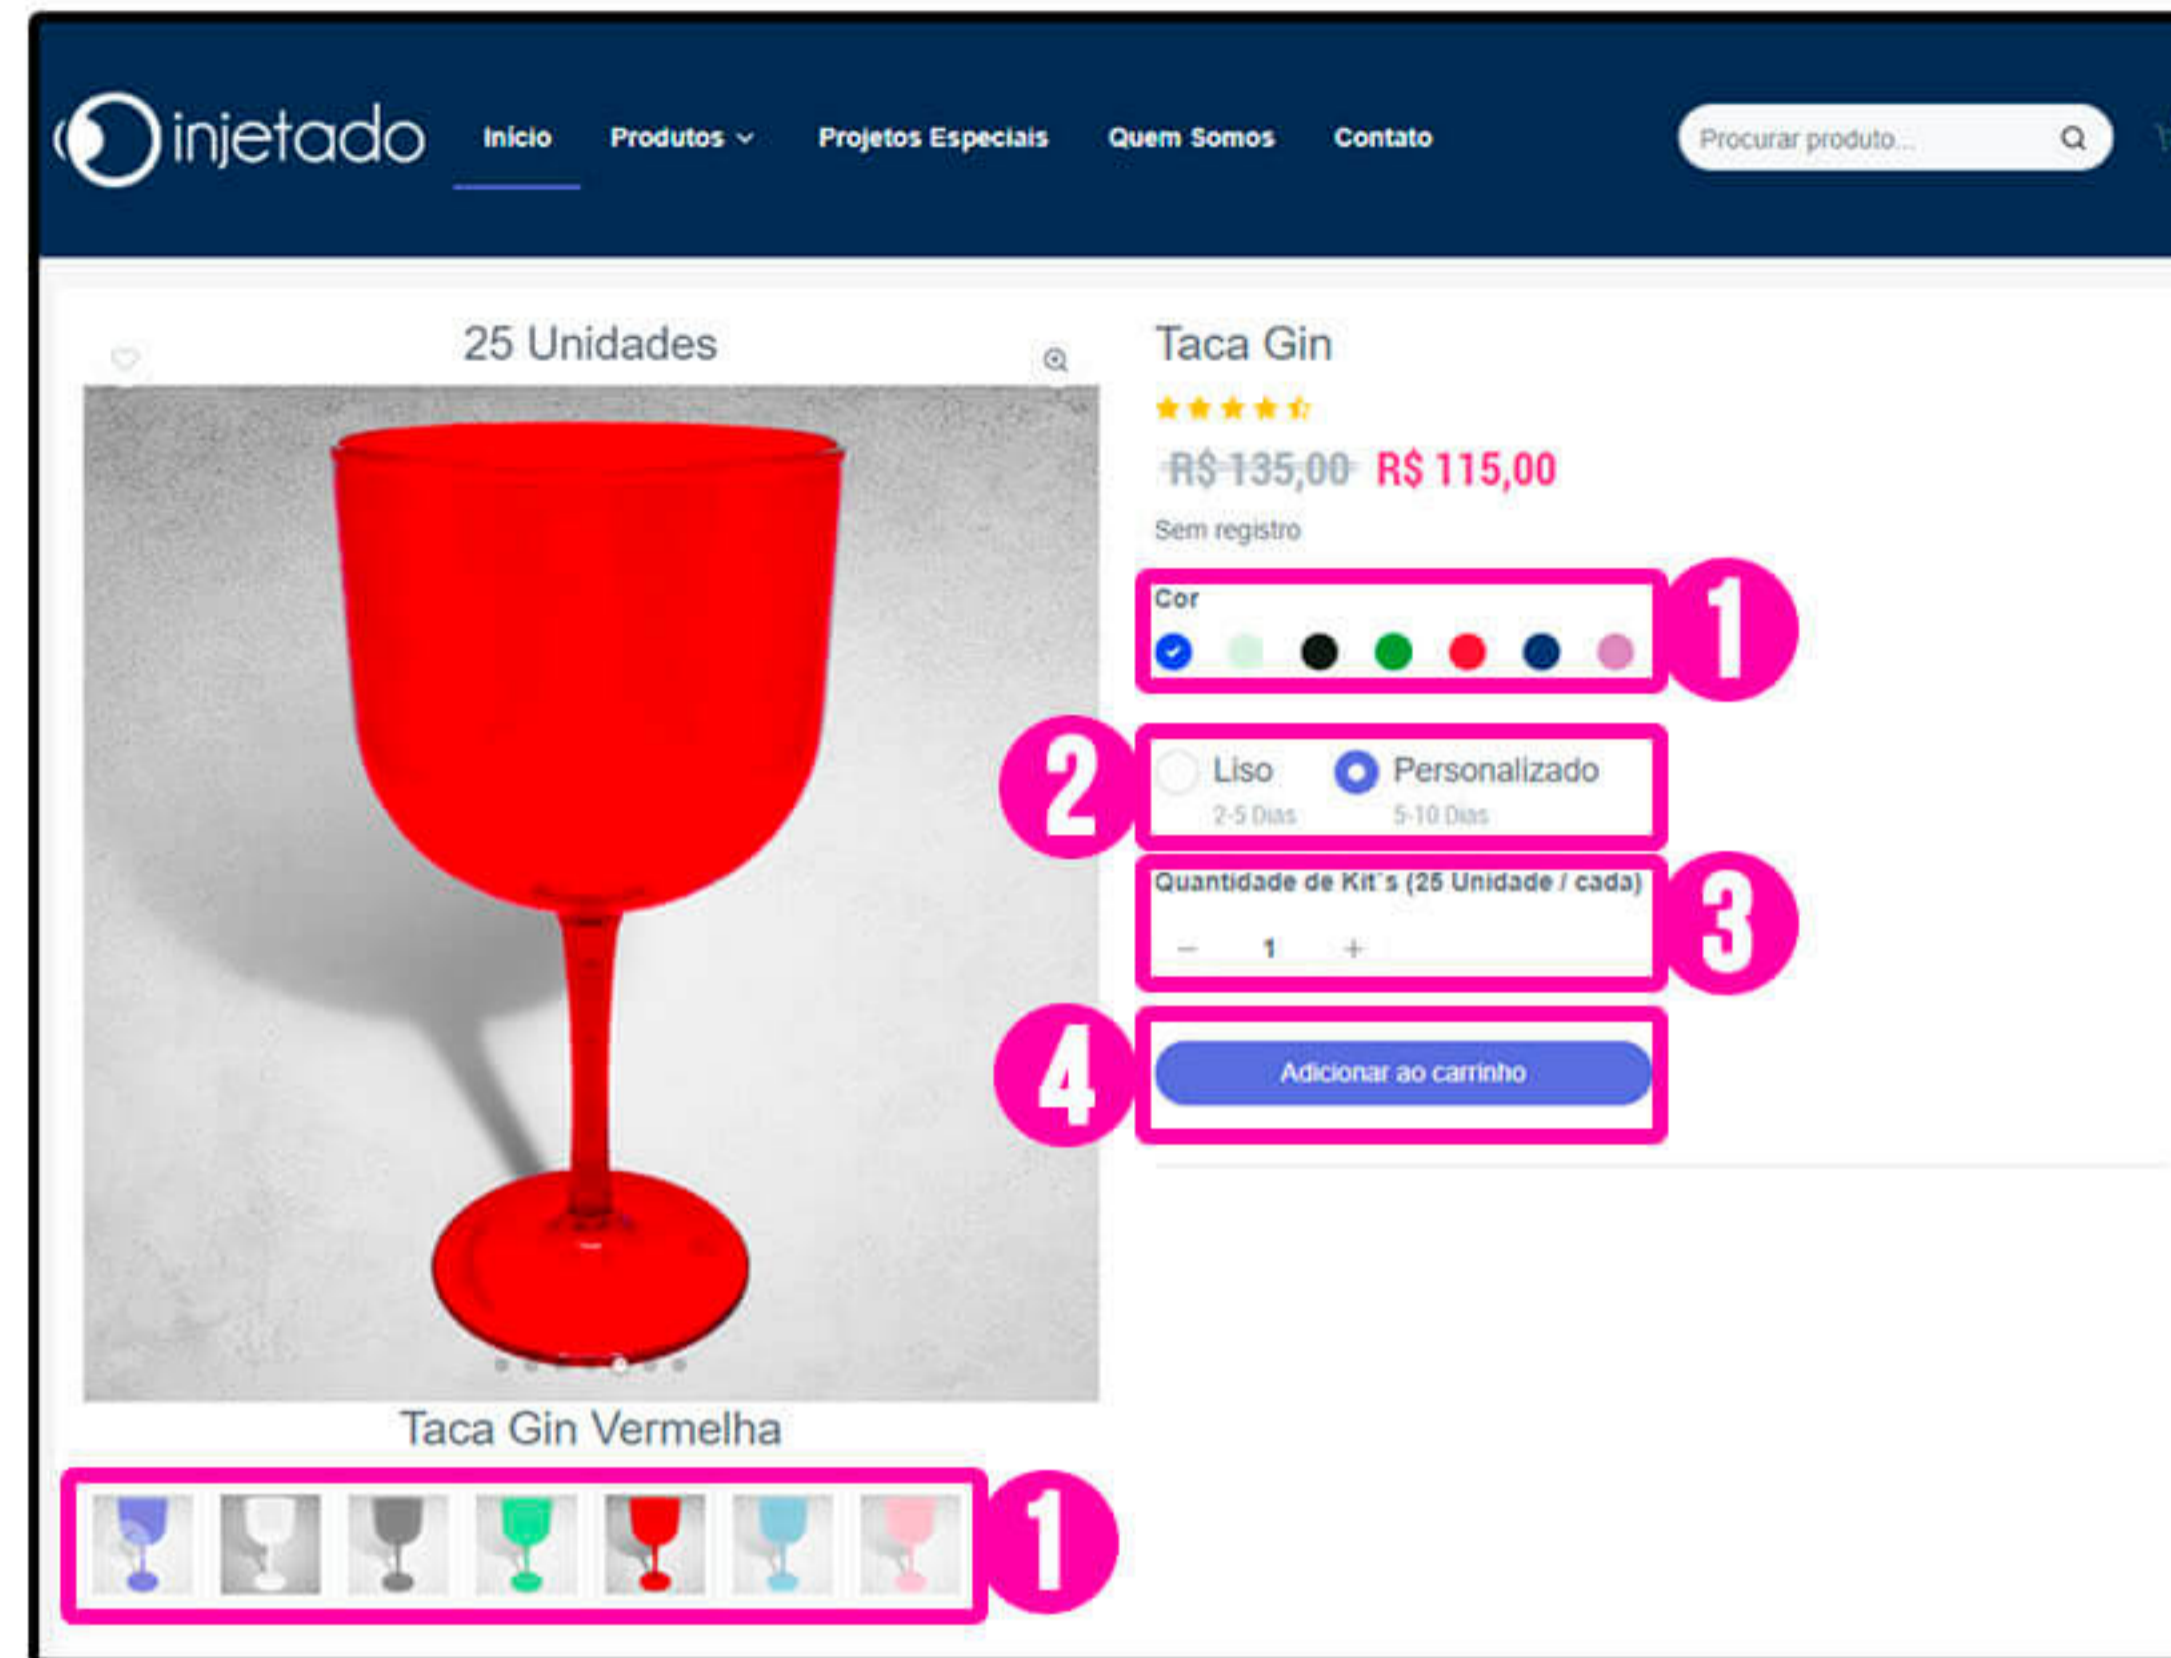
injetado

Início Produtos Projetos Especiais Quem Somos Contato

Procurar produto...

25 Unidades

Taca Gin

~~R$ 135,00~~ R$ 115,00

Sem registro

Cor

1

2

Liso
2-5 Dias

Personalizado
5-10 Dias

Quantidade de Kit´s (25 Unidade / cada)

– 1 +

3

4

Adicionar ao carrinho

Taca Gin Vermelha

1